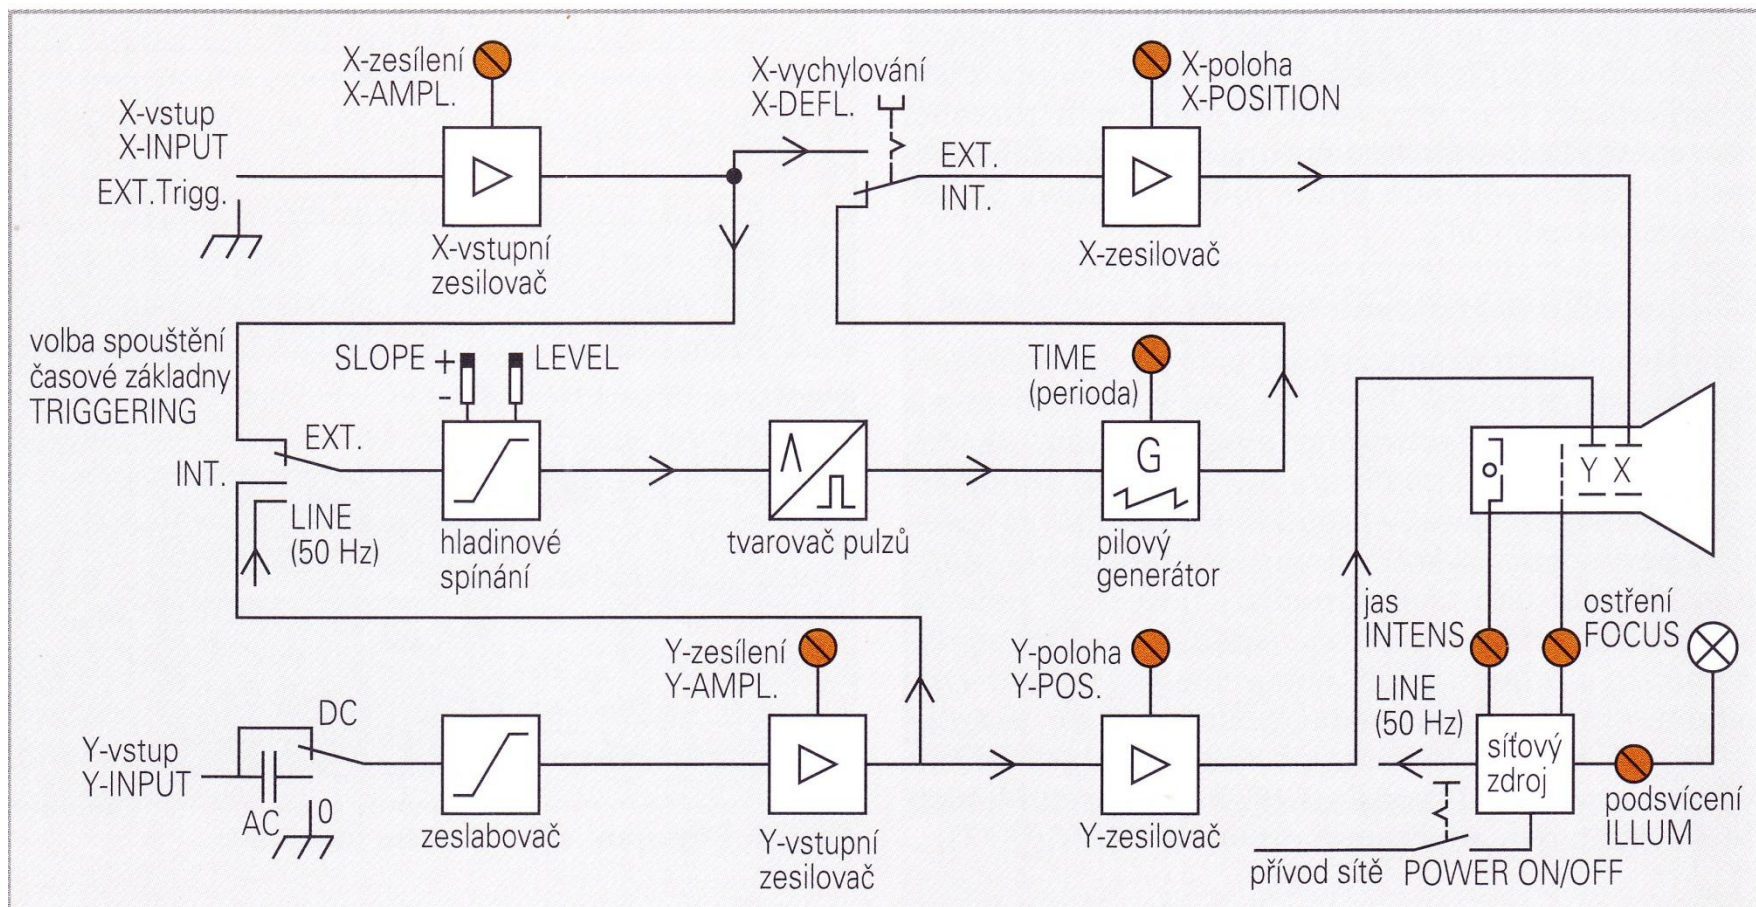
X-zesílení
X-AMPL.

X-vychylování
X-DEFL.

X-poloha
X-POSITION

X-vstup
X-INPUT
EXT.Trigg.

EXT.
INT.

X-vstupní
zesilovač

X-zesilovač

volba spouštění
časové základny
TRIGGERING

SLOPE + -
LEVEL

TIME
(perioda)

G

EXT.
INT.

LINE
(50 Hz)

hladinové
spínání

tvarovač pulzů

pilový
generátor

Y X

jas
INTENS

ostření
FOCUS

Y-zesílení
Y-AMPL.

Y-poloha
Y-POS.

LINE
(50 Hz)

DC

Y-vstup
Y-INPUT

AC
0

zeslabovač

Y-vstupní
zesilovač

Y-zesilovač

síťový
zdroj

podsvícení
ILLUM

přívod sítě
POWER ON/OFF